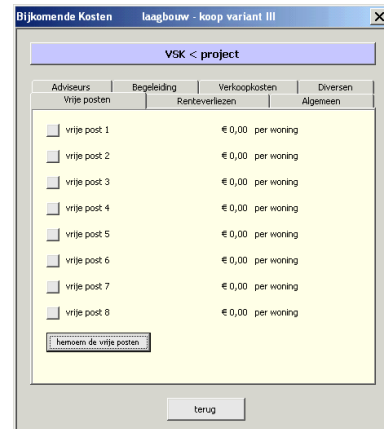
Bijkomende Kosten laagbouw - koop variant III

VSK < project

Adviseurs | Begeleiding | Verkoopkosten | Diversen
Vrije posten | Renteverliezen | Algemeen

vrije post 1 € 0,00 per woning

vrije post 2 € 0,00 per woning

vrije post 3 € 0,00 per woning

vrije post 4 € 0,00 per woning

vrije post 5 € 0,00 per woning

vrije post 6 € 0,00 per woning

vrije post 7 € 0,00 per woning

vrije post 8 € 0,00 per woning

hernoem de vrije posten

terug